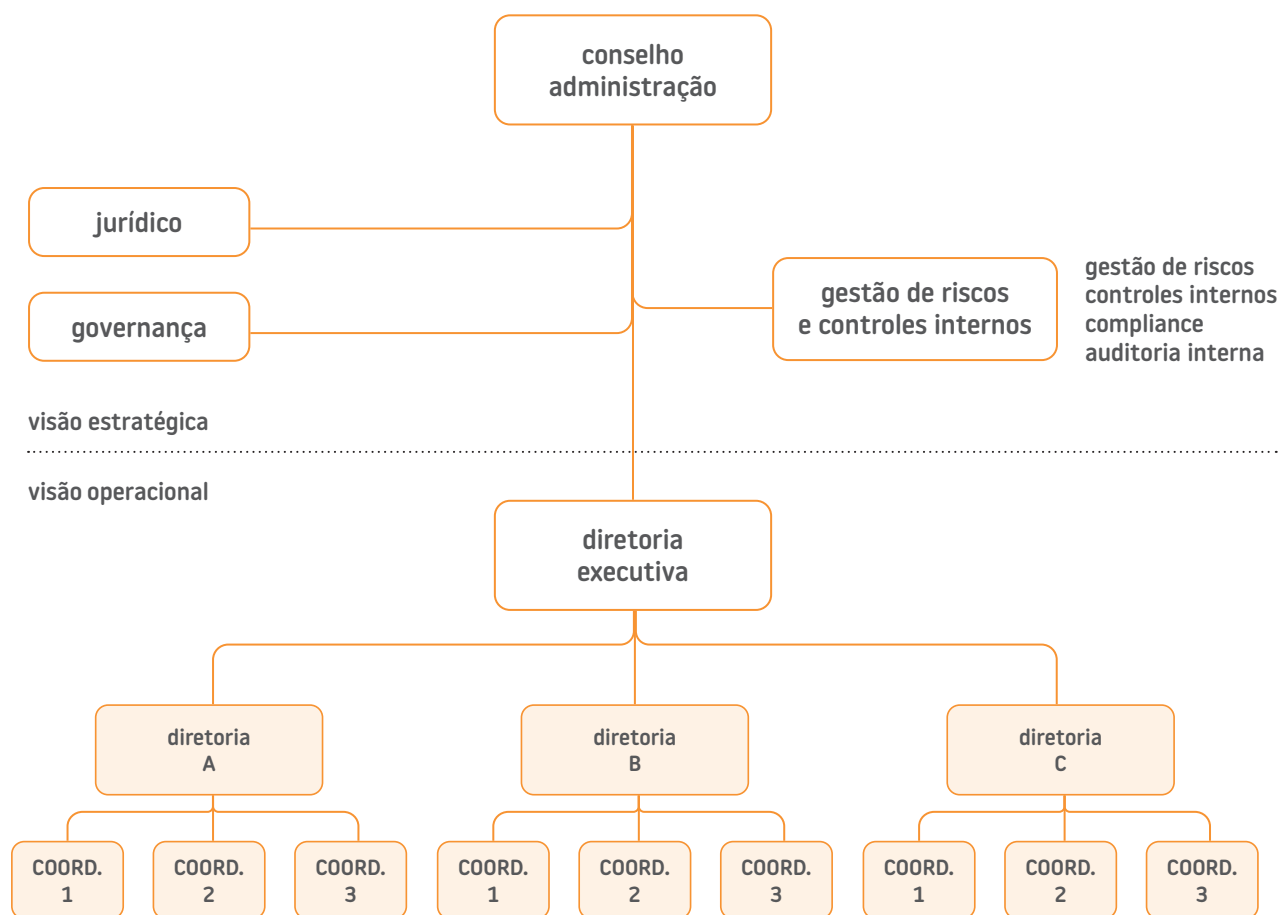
conselho administração

jurídico

governança

gestão de riscos e controles internos

gestão de riscos
controles internos
compliance
auditoria interna

visão estratégica

visão operacional

diretoria executiva

diretoria A

diretoria B

diretoria C

COORD. 1

COORD. 2

COORD. 3

COORD. 1

COORD. 2

COORD. 3

COORD. 1

COORD. 2

COORD. 3